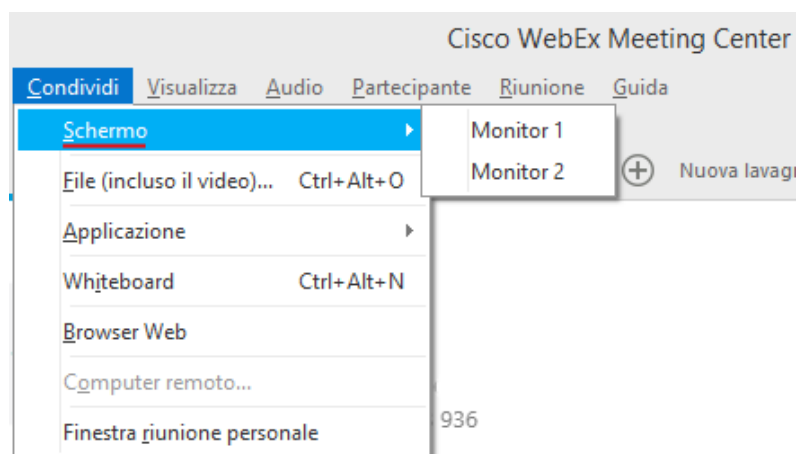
Cisco WebEx Meeting Center

Condividi Visualizza Audio Partecipante Riunione Guida

Schermo

Monitor 1

Monitor 2

Nuova lavag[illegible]

File (incluso il video)... Ctrl+Alt+O

Applicazione

Whiteboard Ctrl+Alt+N

Browser Web

Computer remoto...

936

Finestra riunione personale